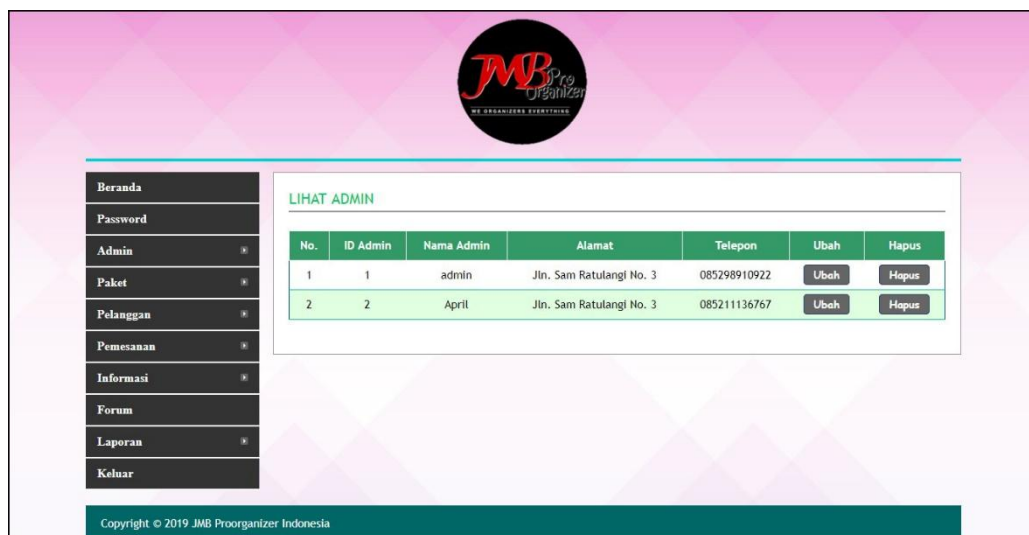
JMB Pro Organizer
WE ORGANIZERS EVERYTHING

Beranda
Password
Admin
Paket
Pelanggan
Pemesanan
Informasi
Forum
Laporan
Keluar

LIHAT ADMIN

| No. | ID Admin | Nama Admin | Alamat | Telepon | Ubah | Hapus |
|---|---|---|---|---|---|---|
| 1 | 1 | admin | Jln. Sam Ratulangi No. 3 | 085298910922 | Ubah | Hapus |
| 2 | 2 | April | Jln. Sam Ratulangi No. 3 | 085211136767 | Ubah | Hapus |

Copyright © 2019 JMB Proorganizer Indonesia